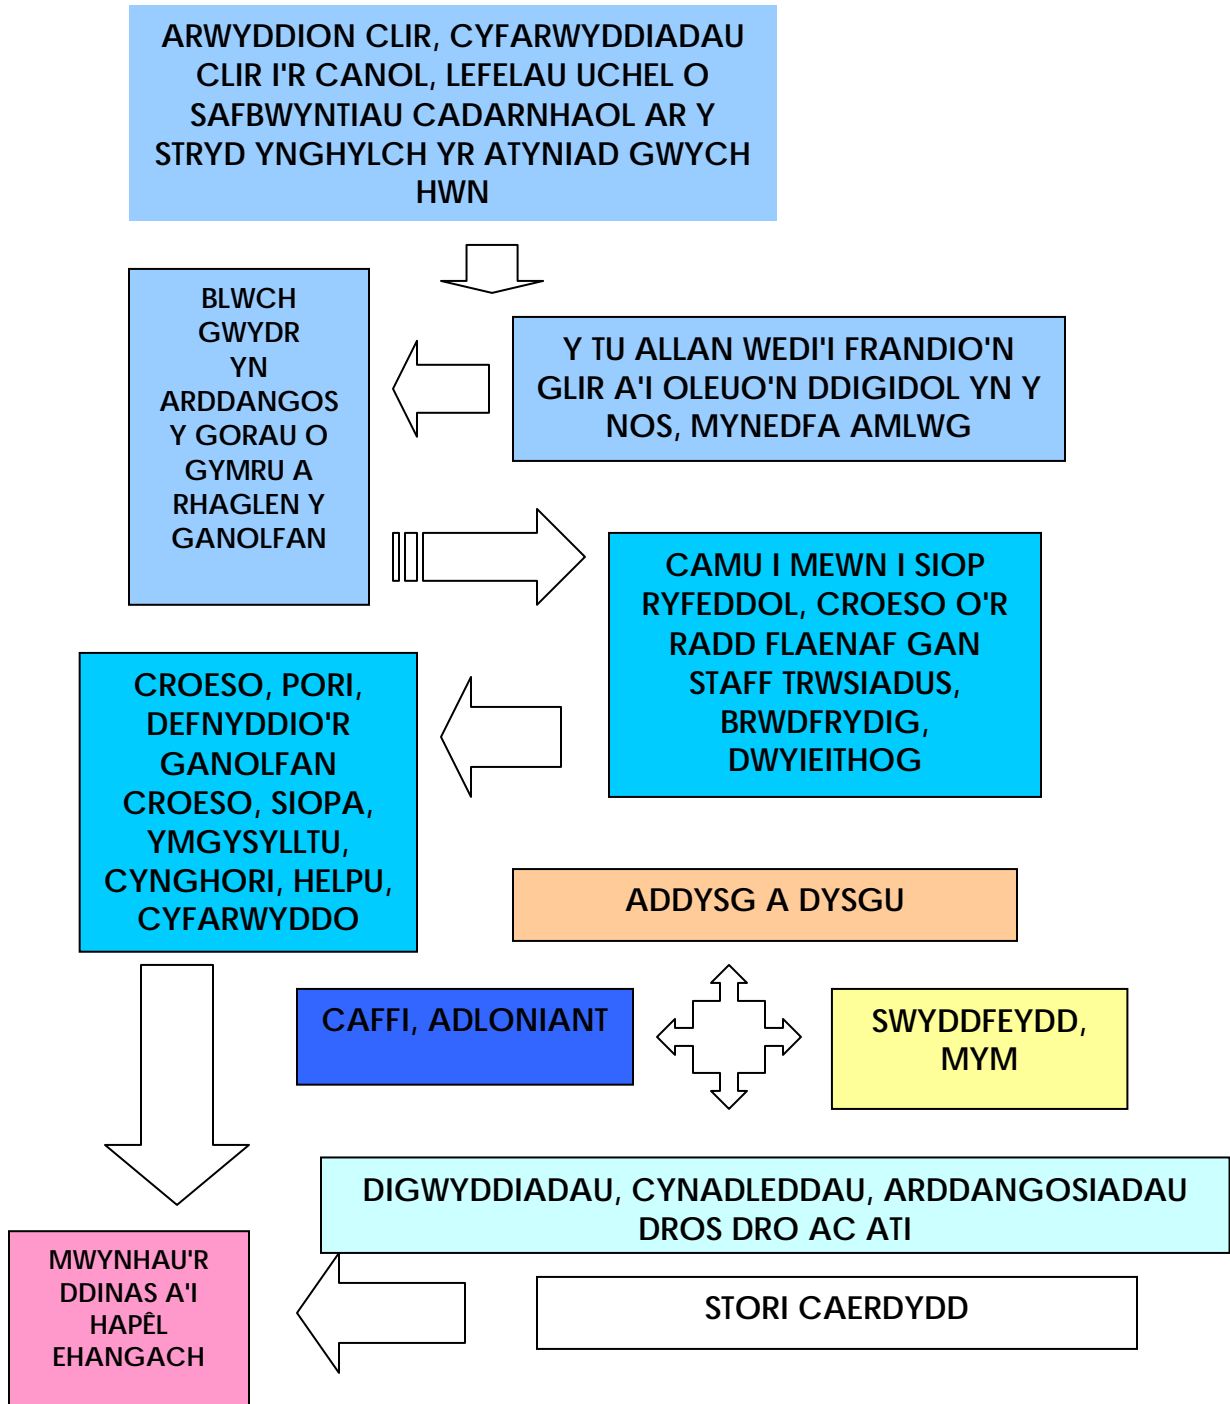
ARWYDDION CLIR, CYFARWYDDIADAU CLIR I'R CANOL, LEFELAU UCHEL O SAFBWYNTIAU CADARNHAOL AR Y STRYD YNGHYLCH YR ATYNIAD GWYCH HWN

Y TU ALLAN WEDI'I FRANDIO'N GLIR A'I OLEUO'N DDIGIDOL YN Y NOS, MYNEDFA AMLWG

BLWCH GWYDR YN ARDDANGOS Y GORAU O GYMRU A RHAGLEN Y GANOLFAN

CAMU I MEWN I SIOP RYFEDDOL, CROESO O'R RADD FLAENAF GAN STAFF TRWSIADUS, BRWDFRYDIG, DWYIEITHOG

CROESO, PORI, DEFNYDDIO'R GANOLFAN CROESO, SIOPA, YMGYSYLLTU, CYNGHORI, HELPU, CYFARWYDDO

ADDYSG A DYSGU

CAFFI, ADLONIANT

SWYDDFEYDD, MYM

DIGWYDDIADAU, CYNADLEDDAU, ARDDANGOSIADAU DROS DRO AC ATI

MWYNHAU'R DDINAS A'I HAPÊL EHANGACH

STORI CAERDYDD